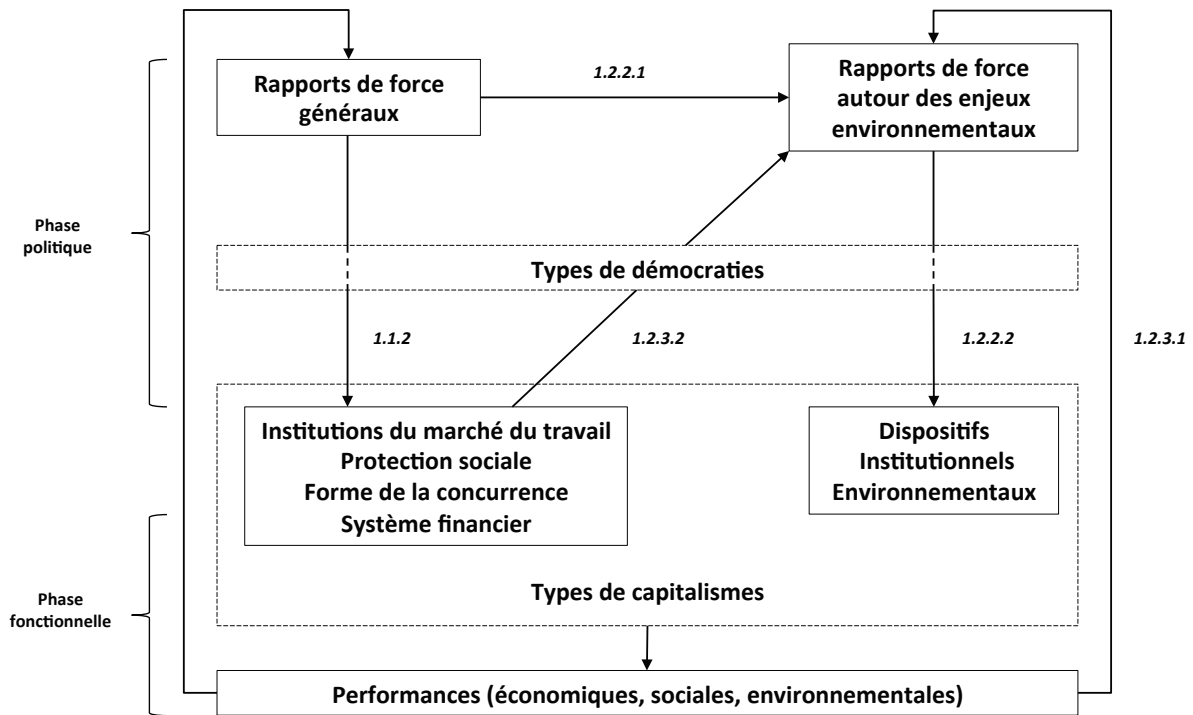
Phase politique

Phase fonctionnelle

Rapports de force généraux

1.2.2.1

Rapports de force autour des enjeux environnementaux

Types de démocraties

1.1.2

1.2.3.2

1.2.2.2

1.2.3.1

Institutions du marché du travail
Protection sociale
Forme de la concurrence
Système financier

Dispositifs
Institutionnels
Environnementaux

Types de capitalismes

Performances (économiques, sociales, environnementales)